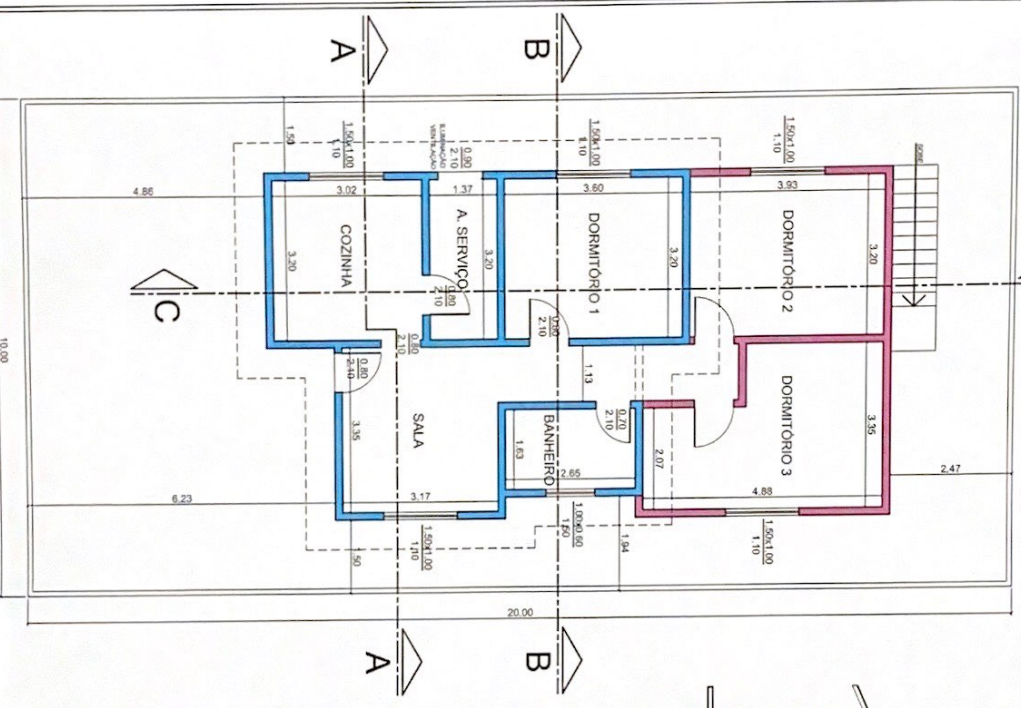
A
B
A
B
C

$\frac{1.50\times1.00}{1.10}$
$\frac{0.90}{2.10}$
ILUMINAÇÃO VENTILAÇÃO
$\frac{1.50\times1.00}{1.10}$
$\frac{1.50\times1.00}{1.10}$
SOBE
1.50
4.86
3.02
1.37
3.60
3.93
COZINHA
A. SERVIÇO
DORMITÓRIO 1
DORMITÓRIO 2
3.20
3.20
3.20
3.20
$\frac{0.80}{2.10}$
$\frac{0.80}{2.10}$
$\frac{0.80}{2.10}$
$\frac{0.80}{2.10}$
10.00
1.13
SALA
BANHEIRO
DORMITÓRIO 3
$\frac{0.70}{2.10}$
3.35
1.63
2.65
2.07
3.35
2.47
6.23
3.17
4.88
$\frac{1.50\times1.00}{1.10}$
$\frac{1.00\times0.60}{1.50}$
$\frac{1.50\times1.00}{1.10}$
1.94
1.50
20.00